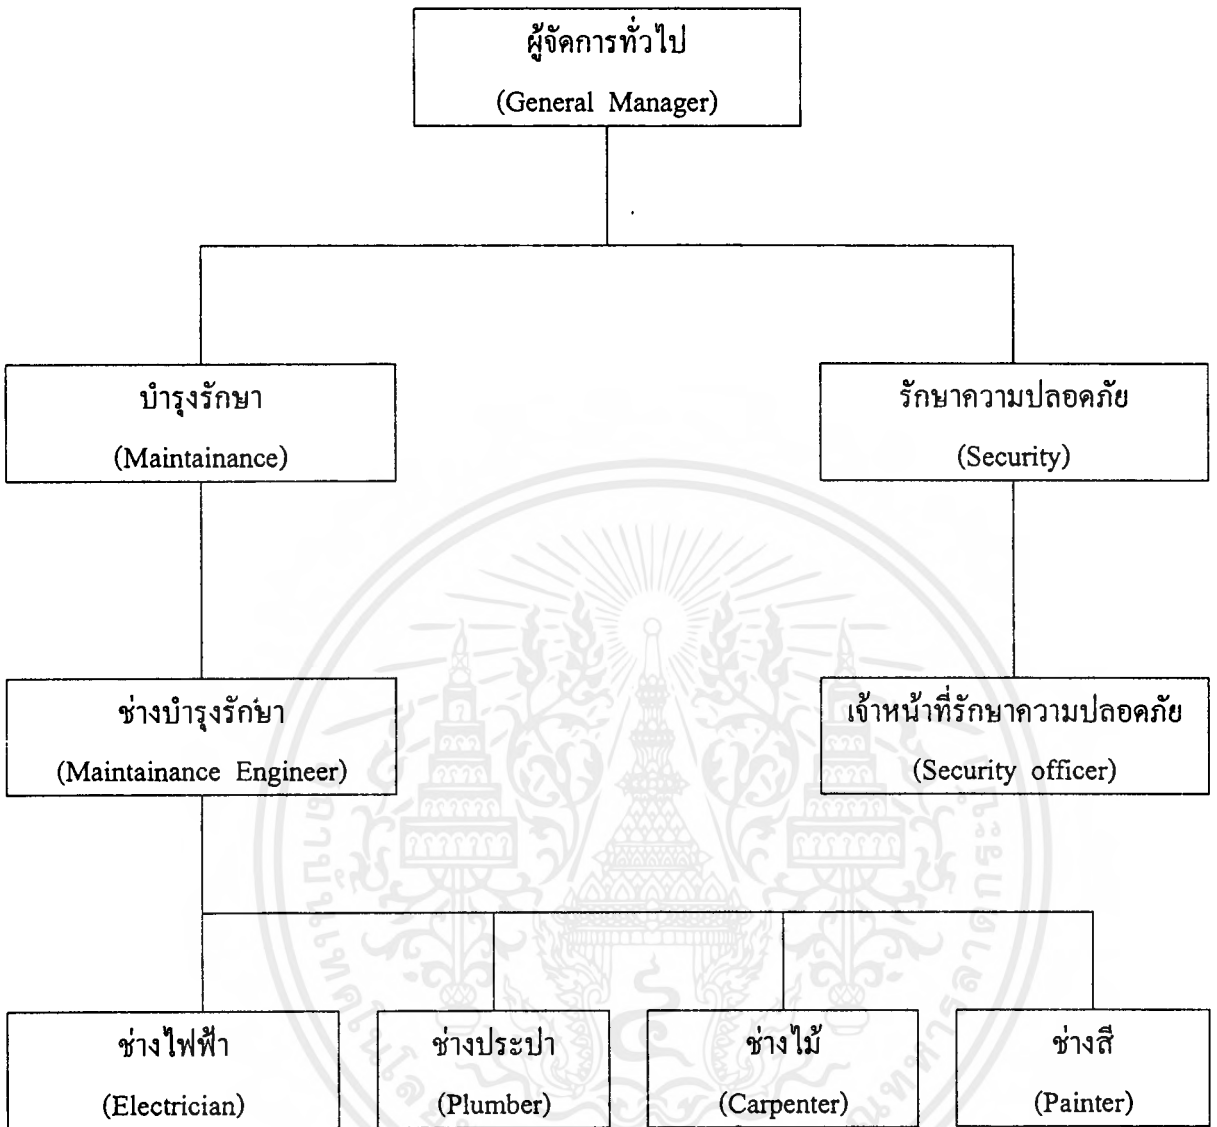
ผู้จัดการทั่วไป
(General Manager)

บำรุงรักษา
(Maintainance)

รักษาความปลอดภัย
(Security)

ช่างบำรุงรักษา
(Maintainance Engineer)

เจ้าหน้าที่รักษาความปลอดภัย
(Security officer)

ช่างไฟฟ้า
(Electrician)

ช่างประปา
(Plumber)

ช่างไม้
(Carpenter)

ช่างสี
(Painter)